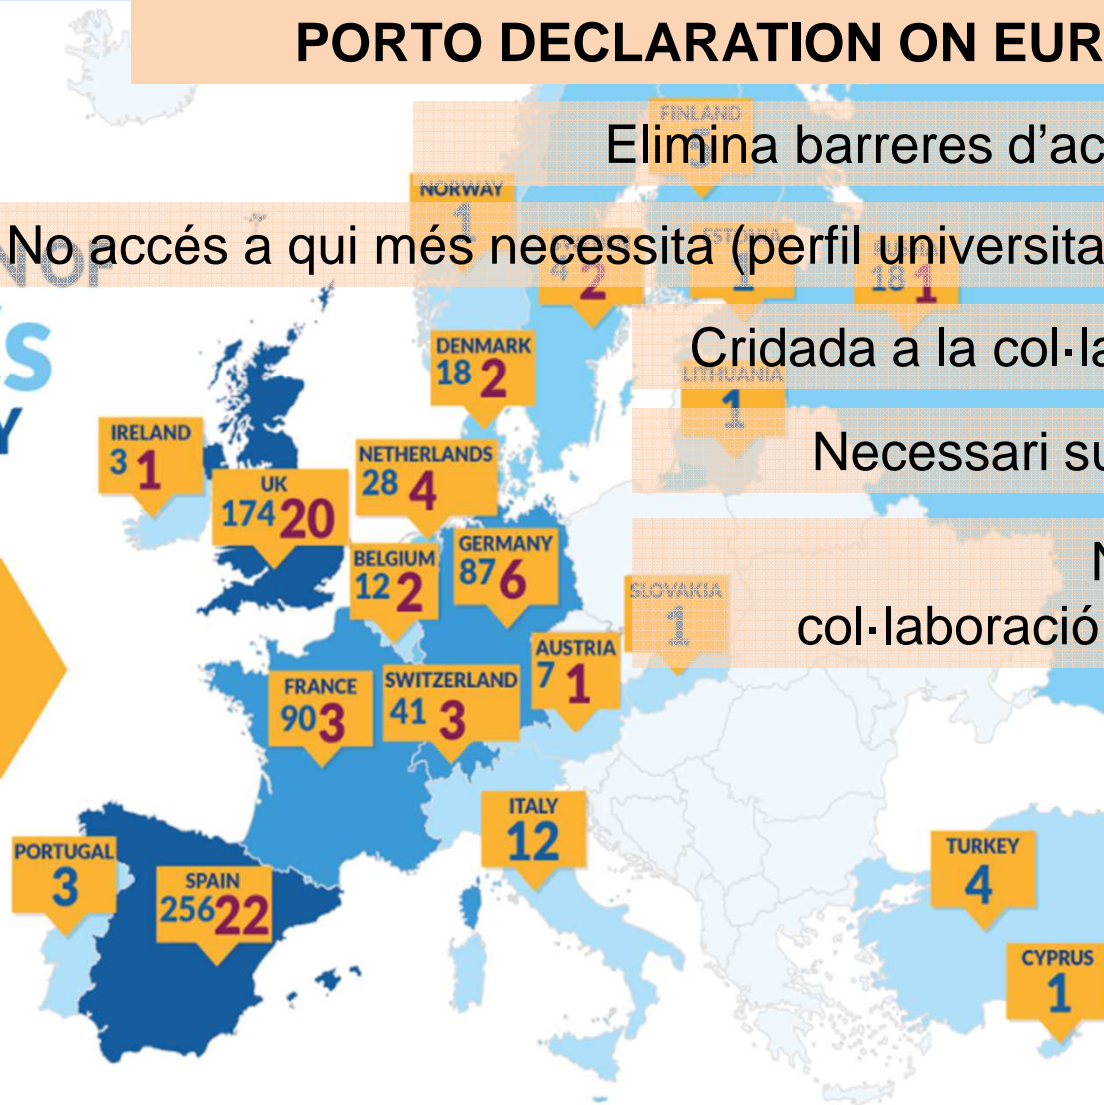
PORTO DECLARATION ON EUR

Elimina barreres d'ac

No accés a qui més necessita (perfil universita

Cridada a la col·la

Necessari su

N
col·laboració

FINLAND
1

NORWAY
1

ESTONIA
1

4 2

18 1

DENMARK
18 2

LITHUANIA
1

IRELAND
3 1

NETHERLANDS
28 4

UK
174 20

BELGIUM
12 2

GERMANY
87 6

SLOVAKIA
1

AUSTRIA
7 1

FRANCE
90 3

SWITZERLAND
41 3

ITALY
12

TURKEY
4

PORTUGAL
3

SPAIN
256 22

CYPRUS
1

NOP
S
Y